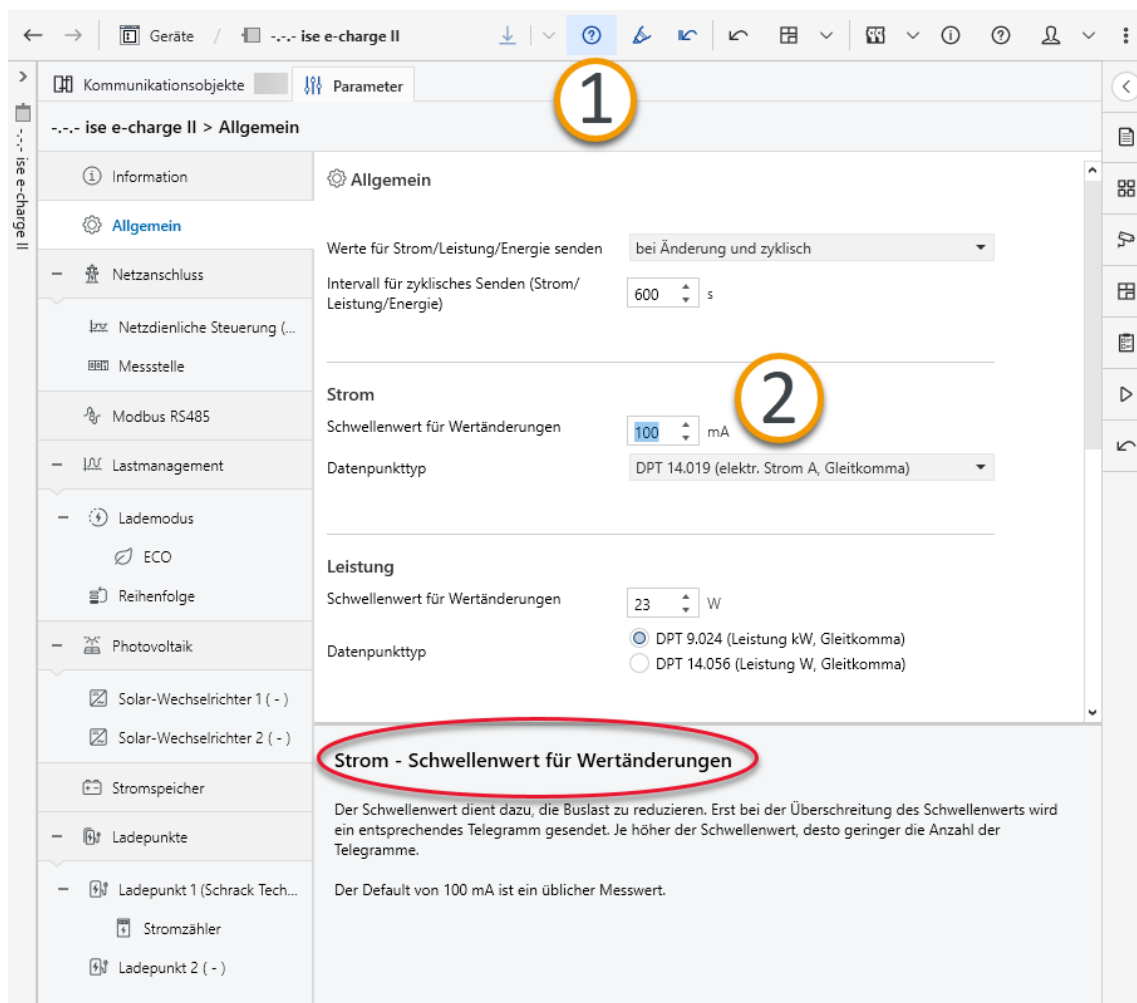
Geräte / -.-.- ise e-charge II

-.-.- ise e-charge II

Kommunikationsobjekte | Parameter

1

-.-.- ise e-charge II > Allgemein

Information
Allgemein
– Netzanschluss
Netzdienliche Steuerung (...
Messstelle
Modbus RS485
– Lastmanagement
– Lademodus
ECO
Reihenfolge
– Photovoltaik
Solar-Wechselrichter 1 ( - )
Solar-Wechselrichter 2 ( - )
Stromspeicher
– Ladepunkte
– Ladepunkt 1 (Schrack Tech...
Stromzähler
Ladepunkt 2 ( - )

Allgemein

Werte für Strom/Leistung/Energie senden | bei Änderung und zyklisch
Intervall für zyklisches Senden (Strom/Leistung/Energie) | 600 s

Strom
Schwellenwert für Wertänderungen | 100 mA
Datenpunkttyp | DPT 14.019 (elektr. Strom A, Gleitkomma)

2

Leistung
Schwellenwert für Wertänderungen | 23 W
Datenpunkttyp | DPT 9.024 (Leistung kW, Gleitkomma)
DPT 14.056 (Leistung W, Gleitkomma)

Strom - Schwellenwert für Wertänderungen

Der Schwellenwert dient dazu, die Buslast zu reduzieren. Erst bei der Überschreitung des Schwellenwerts wird ein entsprechendes Telegramm gesendet. Je höher der Schwellenwert, desto geringer die Anzahl der Telegramme.

Der Default von 100 mA ist ein üblicher Messwert.